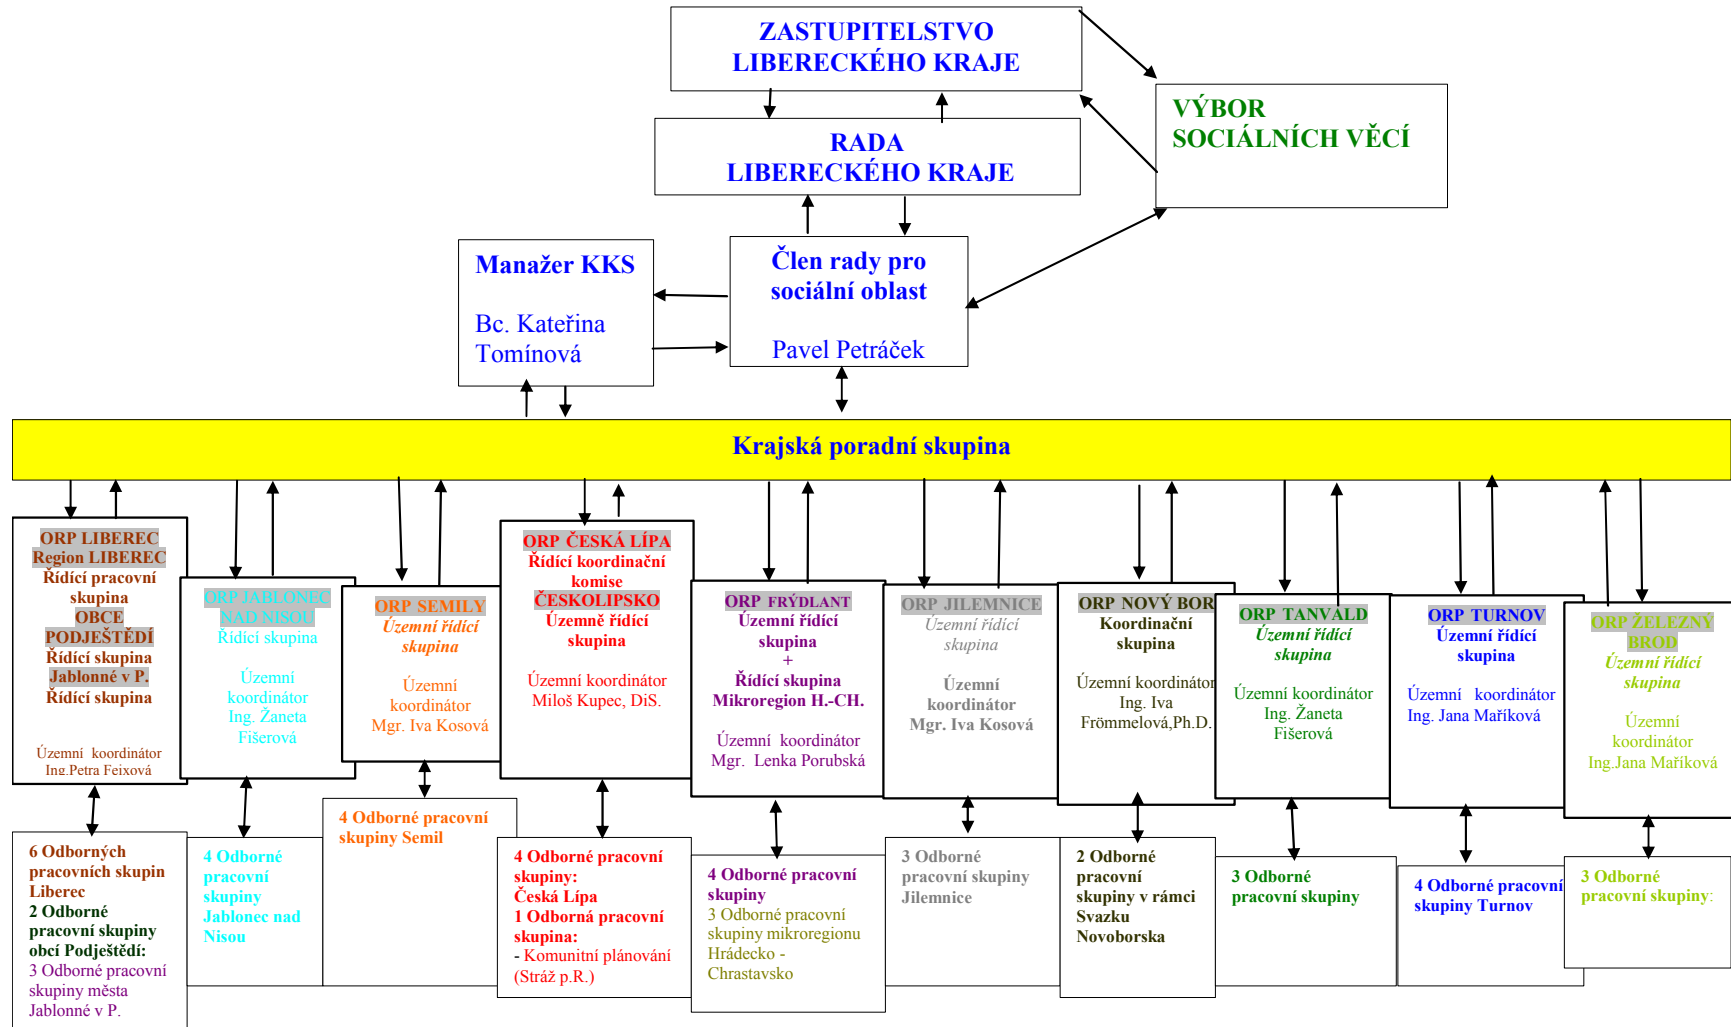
ZASTUPITELSTVO LIBERECKÉHO KRAJE

VÝBOR SOCIÁLNÍCH VĚCÍ

RADA LIBERECKÉHO KRAJE

Manažer KKS

Bc. Kateřina Tomínová

Člen rady pro sociální oblast

Pavel Petráček

Krajská poradní skupina

ORP LIBEREC Region LIBEREC Řídící pracovní skupina OBCE PODJEŠTĚDÍ Řídící skupina Jablonné v P. Řídící skupina

Územní koordinátor Ing.Petra Feixová

ORP JABLONEC NAD NISOU Řídící skupina

Územní koordinátor Ing. Žaneta Fišerová

ORP SEMILY Územní řídící skupina

Územní koordinátor Mgr. Iva Kosová

ORP ČESKÁ LÍPA Řídící koordinační komise ČESKOLIPSKO Územně řídící skupina

Územní koordinátor Miloš Kupec, DiS.

ORP FRÝDLANT Územní řídící skupina + Řídící skupina Mikroregion H.-CH.

Územní koordinátor Mgr. Lenka Porubská

ORP JILEMNICE Územní řídící skupina

Územní koordinátor Mgr. Iva Kosová

ORP NOVÝ BOR Koordinační skupina

Územní koordinátor Ing. Iva Frömmelová,Ph.D.

ORP TANVALD Územní řídící skupina

Územní koordinátor Ing. Žaneta Fišerová

ORP TURNOV Územní řídící skupina

Územní koordinátor Ing. Jana Maříková

ORP ŽELEZNÝ BROD Územní řídící skupina

Územní koordinátor Ing.Jana Maříková

6 Odborných pracovních skupin Liberec
2 Odborné pracovní skupiny obcí Podještědí:
3 Odborné pracovní skupiny města Jablonné v P.

4 Odborné pracovní skupiny Jablonec nad Nisou

4 Odborné pracovní skupiny Semil

4 Odborné pracovní skupiny: Česká Lípa
1 Odborná pracovní skupina:
- Komunitní plánování (Stráž p.R.)

4 Odborné pracovní skupiny
3 Odborné pracovní skupiny mikroregionu Hrádecko - Chrastavsko

3 Odborné pracovní skupiny Jilemnice

2 Odborné pracovní skupiny v rámci Svazku Novoborska

3 Odborné pracovní skupiny

4 Odborné pracovní skupiny Turnov

3 Odborné pracovní skupiny: